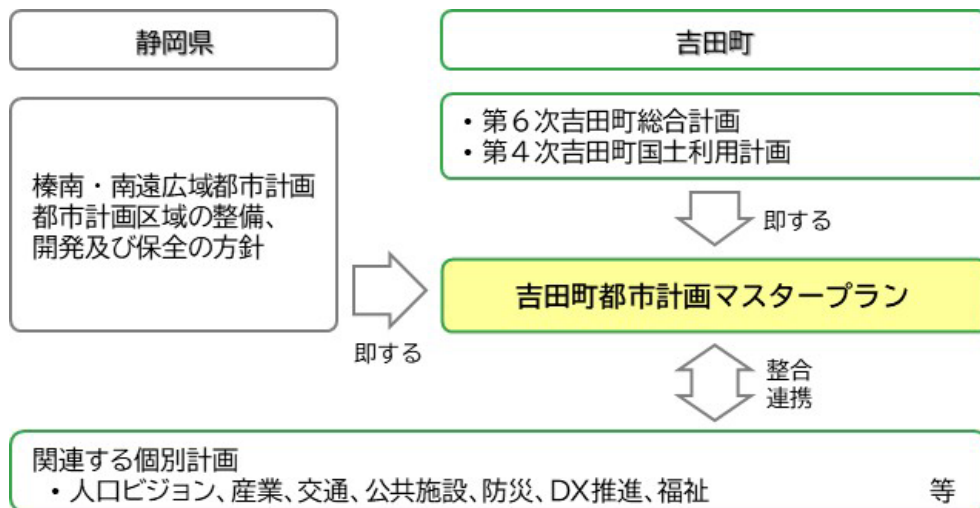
静岡県

吉田町

榛南・南遠広域都市計画
都市計画区域の整備、
開発及び保全の方針

・第６次吉田町総合計画
・第４次吉田町国土利用計画

即する

即する

吉田町都市計画マスタープラン

整合
連携

関連する個別計画
・人口ビジョン、産業、交通、公共施設、防災、DX推進、福祉　等